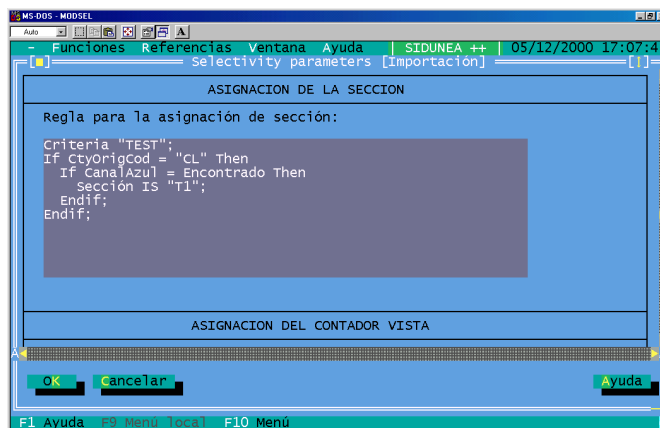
MS-DOS - MODSEL
Auto
A
- Funciones Referencias Ventana Ayuda | SIDUNEA ++ | 05/12/2000 17:07:4
[■] Selectivity parameters [Importación] [↑]
ASIGNACION DE LA SECCION
Regla para la asignación de sección:

Criteria "TEST";
If CtyOrigCod = "CL" Then
If CanalAzul = Encontrado Then
Sección IS "T1";
Endif;
Endif;

ASIGNACION DEL CONTADOR VISTA

OK
Cancelar
Ayuda

F1 Ayuda F9 Menú local F10 Menú